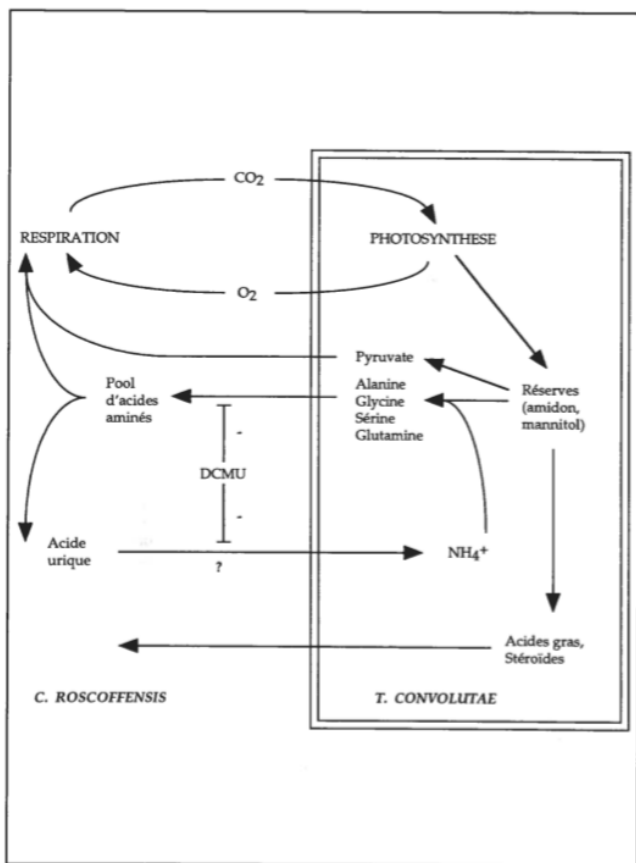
$CO_2$

RESPIRATION

PHOTOSYNTHESE

$O_2$

Pyruvate

Pool d'acides aminés

Alanine
Glycine
Sérine
Glutamine

Réserves (amidon, mannitol)

-

DCMU

-

Acide urique

?

$NH_4^+$

Acides gras, Stéroïdes

C. ROSCOFFENSIS

T. CONVOLUTAE